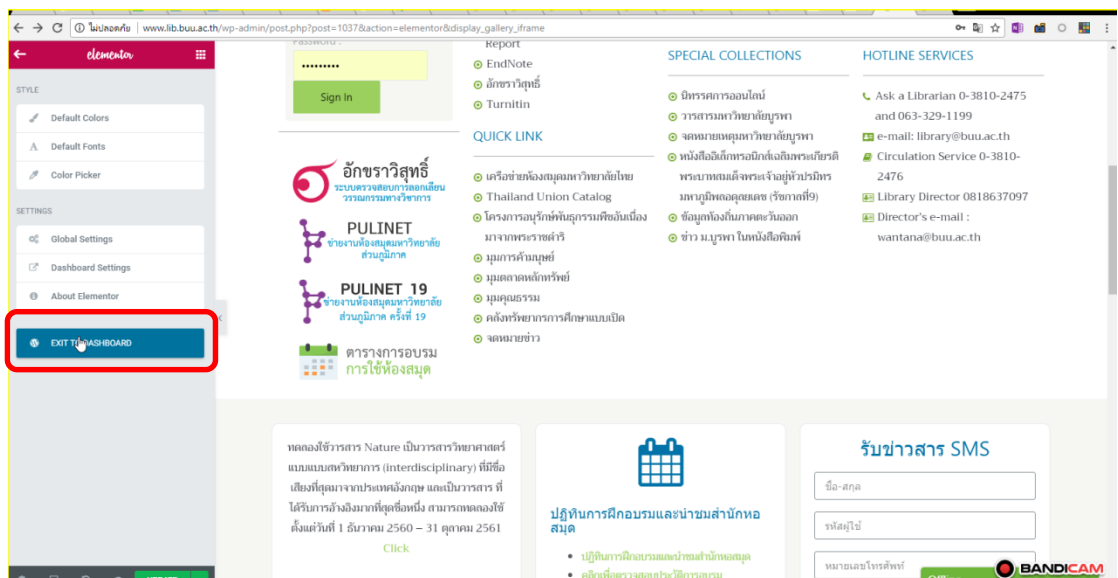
ไม่ปลอดภัย | www.lib.buu.ac.th/wp-admin/post.php?post=1037&action=elementor&display_gallery_iframe

elementor

STYLE

Default Colors

Default Fonts

Color Picker

SETTINGS

Global Settings

Dashboard Settings

About Elementor

EXIT TO DASHBOARD

Password :

•••••••••

Sign In

อักขราวิสุทธิ์
ระบบตรวจสอบการลอกเลียนวรรณกรรมทางวิชาการ

PULINET
ข่ายงานห้องสมุดมหาวิทยาลัยส่วนภูมิภาค

PULINET 19
ข่ายงานห้องสมุดมหาวิทยาลัยส่วนภูมิภาค ครั้งที่ 19

ตารางการอบรม
การใช้ห้องสมุด

Report
EndNote
อักขราวิสุทธิ์
Turnitin

QUICK LINK

เครือข่ายห้องสมุดมหาวิทยาลัยไทย
Thailand Union Catalog
โครงการอนุรักษ์พันธุกรรมพืชอันเนื่องมาจากพระราชดำริ
มุมการค้นมนุษย์
มุมตลาดหลักทรัพย์
มุมคุณธรรม
คลังทรัพยากรการศึกษาแบบเปิด
จดหมายข่าว

SPECIAL COLLECTIONS

นิทรรศการออนไลน์
วารสารมหาวิทยาลัยบูรพา
จดหมายเหตุมหาวิทยาลัยบูรพา
หนังสืออิเล็กทรอนิกส์เฉลิมพระเกียรติพระบาทสมเด็จพระเจ้าอยู่หัวปรมินทรมหาภูมิพลอดุลยเดช (รัชกาลที่9)
ข้อมูลท้องถิ่นภาคตะวันออก
ข่าว ม.บูรพา ในหนังสือพิมพ์

HOTLINE SERVICES

Ask a Librarian 0-3810-2475 and 063-329-1199
e-mail: library@buu.ac.th
Circulation Service 0-3810-2476
Library Director 0818637097
Director's e-mail : wantana@buu.ac.th

ทดลองใช้วารสาร Nature เป็นวารสารวิทยาศาสตร์แบบแบบสหวิทยาการ (interdisciplinary) ที่มีชื่อเสียงที่สุดมาจากประเทศอังกฤษ และเป็นวารสารที่ได้รับการอ้างอิงมากที่สุดชื่อหนึ่ง สามารถทดลองใช้ตั้งแต่วันที่ 1 ธันวาคม 2560 – 31 ตุลาคม 2561
Click

ปฏิทินการฝึกอบรมและนำชมสำนักหอสมุด

ปฏิทินการฝึกอบรมและนำชมสำนักหอสมุด
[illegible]

รับข่าวสาร SMS

ชื่อ-สกุล

รหัสผู้ใช้

หมายเลขโทรศัพท์

BANDICAM